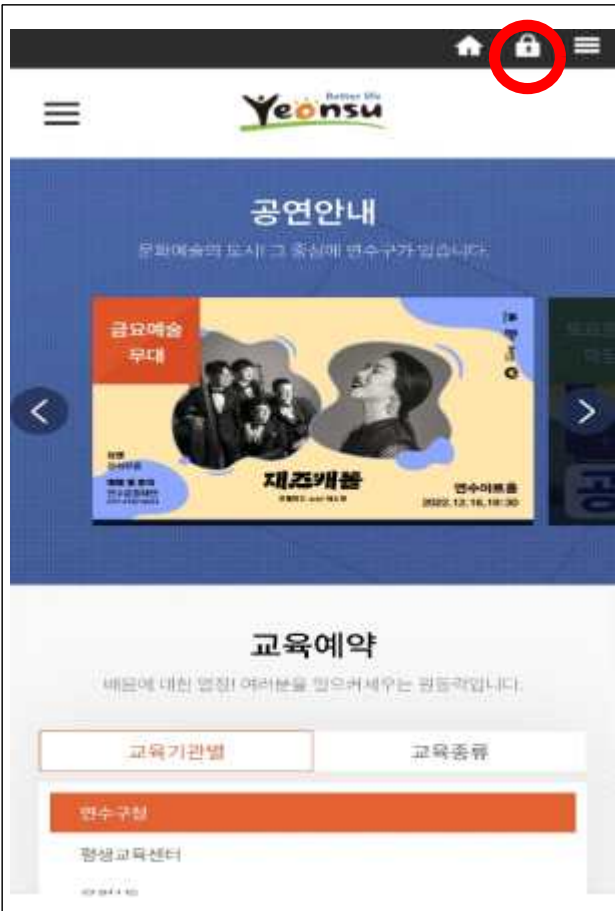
Better life
Yeonsu

공연안내

문화예술의 도시 그 중심에 연수구가 있습니다.

금요예술무대

재즈캐롤

연수아트홀
2022.12.16.19:30

교육예약

배움에 대한 열정! 여러분을 업으켜세우는 원동력입니다.

교육기관별

교육종류

연수구청

평생교육센터

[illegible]